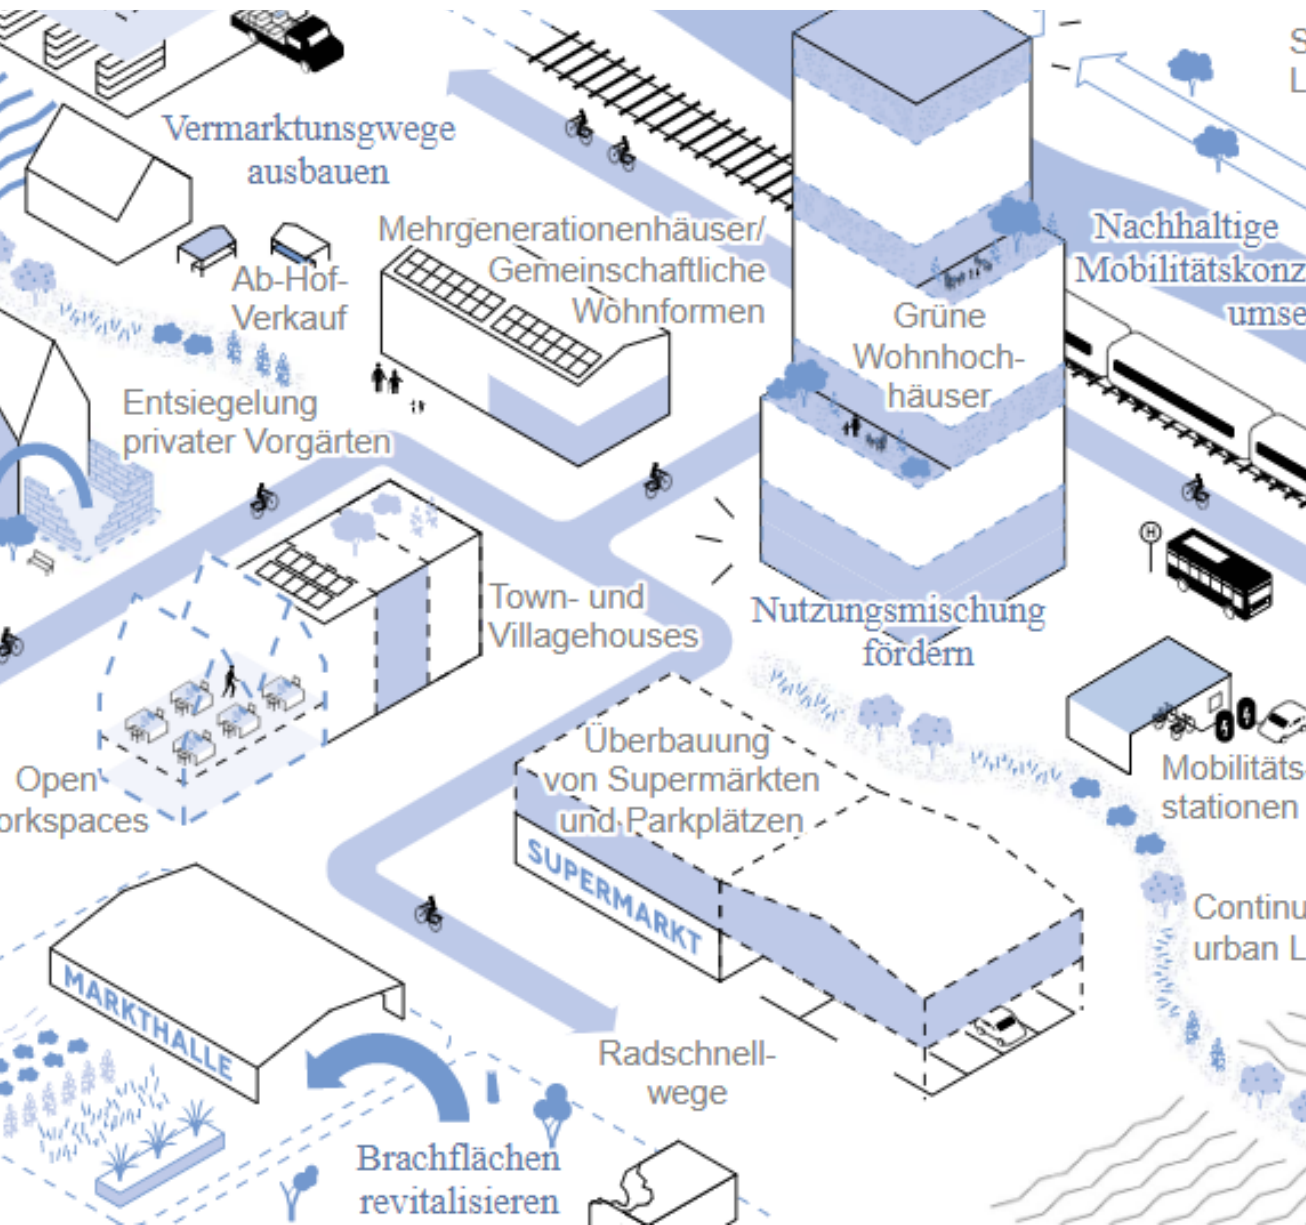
S
L

Vermarktunsgwege ausbauen

Mehrgenerationenhäuser/ Gemeinschaftliche Wohnformen

Nachhaltige Mobilitätskonz umse

Ab-Hof-Verkauf

Grüne Wohnhoch-häuser

Entsiegelung privater Vorgärten

Town- und Villagehouses

Nutzungsmischung fördern

Open orkspaces

Überbauung von Supermärkten und Parkplätzen

SUPERMARKT

Mobilitäts-stationen

Continu urban L

MARKTHALLE

Radschnell-wege

Brachflächen revitalisieren